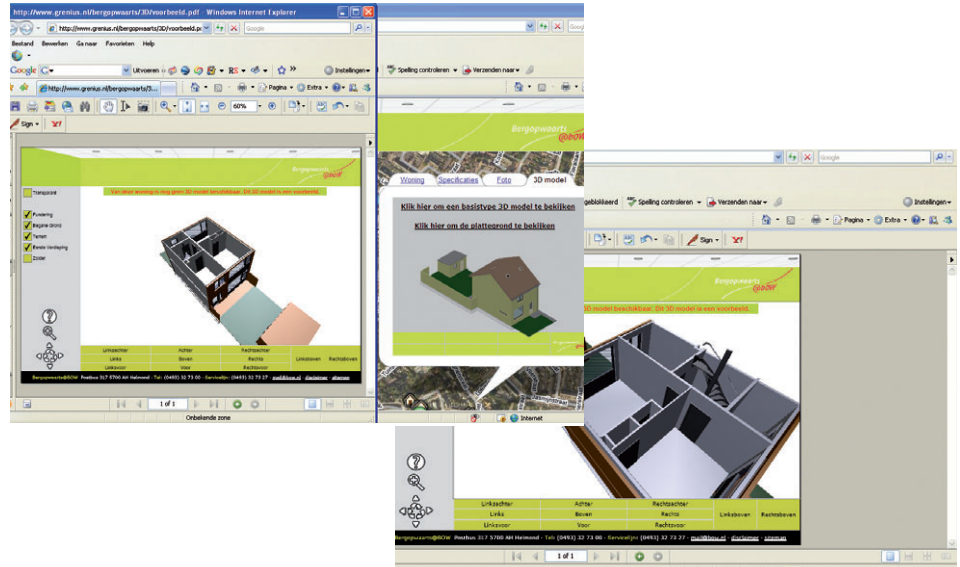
http://www.grenius.nl/bergopwaarts/3D/voorbeeld.pdf - Windows Internet Explorer

http://www.grenius.nl/bergopwaarts/3D/voorbeeld.p

Google

Bestand Bewerken Ga naar Favorieten Help

Google

Uitvoeren

Instellingen

Spelling controleren

Verzenden naar

http://www.grenius.nl/bergopwaarts/3...

Pagina

Extra

60%

Sign

Bergopwaarts @BOW

Van deze woning is nog geen 3D model beschikbaar. Dit 3D model is een voorbeeld.

Transparant

Fundering

Begane Grond

Terrein

Eerste Verdieping

Zolder

Linksachter | Achter | Rechtsachter
Links | Boven | Rechts | Linksboven | Rechtsboven
Linksvoor | Voor | Rechtsvoor

Bergopwaarts@BOW Postbus 317 5700 AH Helmond · Tel: (0493) 32 73 00 · Servicelijn: (0493) 32 73 27 · mail@bow.nl · disclaimer · sitemap

1 of 1

Onbekende zone

Woning | Specificaties | Foto | 3D model

Klik hier om een basistype 3D model te bekijken

Klik hier om de plattegrond te bekijken

Internet

Google

geblokkeerd

Spelling controleren

Verzenden naar

Instellingen

Pagina

Extra

Sign

Bergopwaarts @BOW

model beschikbaar. Dit 3D model is een voorbeeld.

Linksachter | Achter | Rechtsachter
Links | Boven | Rechts | Linksboven | Rechtsboven
Linksvoor | Voor | Rechtsvoor

Bergopwaarts@BOW Postbus 317 5700 AH Helmond · Tel: (0493) 32 73 00 · Servicelijn: (0493) 32 73 27 · mail@bow.nl · disclaimer · sitemap

1 of 1